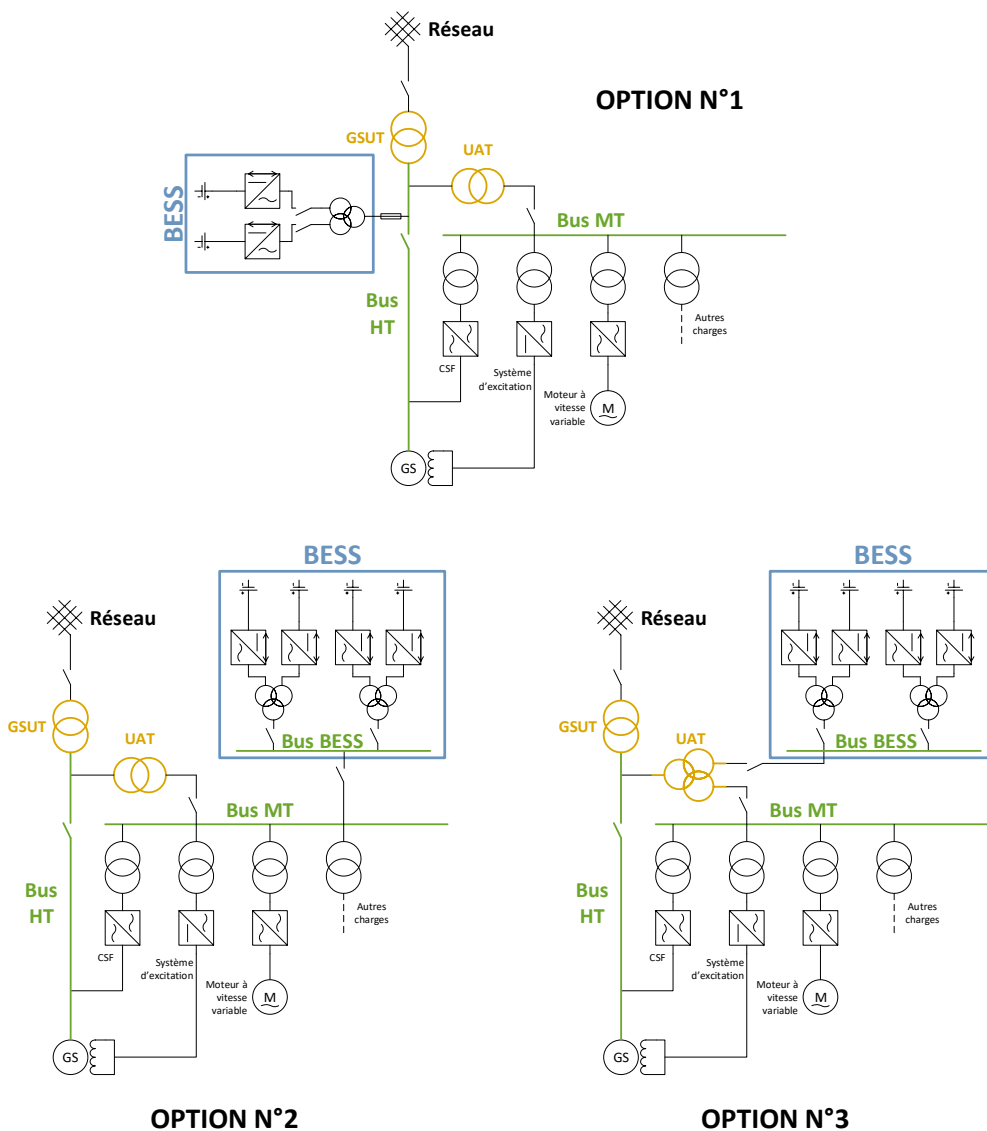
Réseau

OPTION N°1

GSUT

UAT

BESS

Bus MT

Bus HT

Autres charges

CSF

Système d'excitation

Moteur à vitesse variable

M

GS

BESS

Réseau

GSUT

UAT

Bus BESS

Bus MT

Bus HT

Autres charges

CSF

Système d'excitation

Moteur à vitesse variable

M

GS

OPTION N°2

BESS

Réseau

GSUT

UAT

Bus BESS

Bus MT

Bus HT

Autres charges

CSF

Système d'excitation

Moteur à vitesse variable

M

GS

OPTION N°3